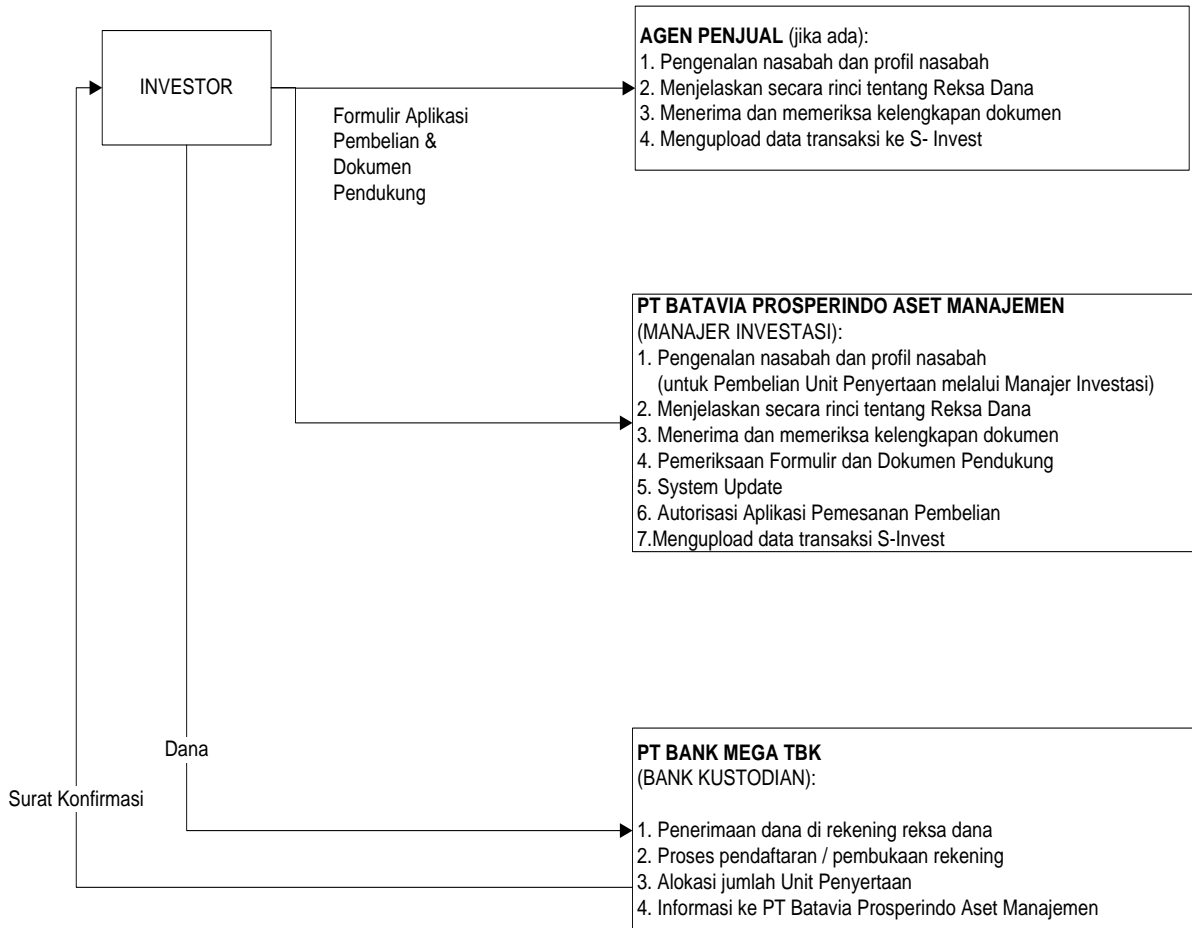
INVESTOR

Formulir Aplikasi Pembelian & Dokumen Pendukung

**AGEN PENJUAL** (jika ada):
1. Pengenalan nasabah dan profil nasabah
2. Menjelaskan secara rinci tentang Reksa Dana
3. Menerima dan memeriksa kelengkapan dokumen
4. Mengupload data transaksi ke S- Invest

**PT BATAVIA PROSPERINDO ASET MANAJEMEN**
(MANAJER INVESTASI):
1. Pengenalan nasabah dan profil nasabah
(untuk Pembelian Unit Penyertaan melalui Manajer Investasi)
2. Menjelaskan secara rinci tentang Reksa Dana
3. Menerima dan memeriksa kelengkapan dokumen
4. Pemeriksaan Formulir dan Dokumen Pendukung
5. System Update
6. Autorisasi Aplikasi Pemesanan Pembelian
7.Mengupload data transaksi S-Invest

Dana

Surat Konfirmasi

**PT BANK MEGA TBK**
(BANK KUSTODIAN):
1. Penerimaan dana di rekening reksa dana
2. Proses pendaftaran / pembukaan rekening
3. Alokasi jumlah Unit Penyertaan
4. Informasi ke PT Batavia Prosperindo Aset Manajemen